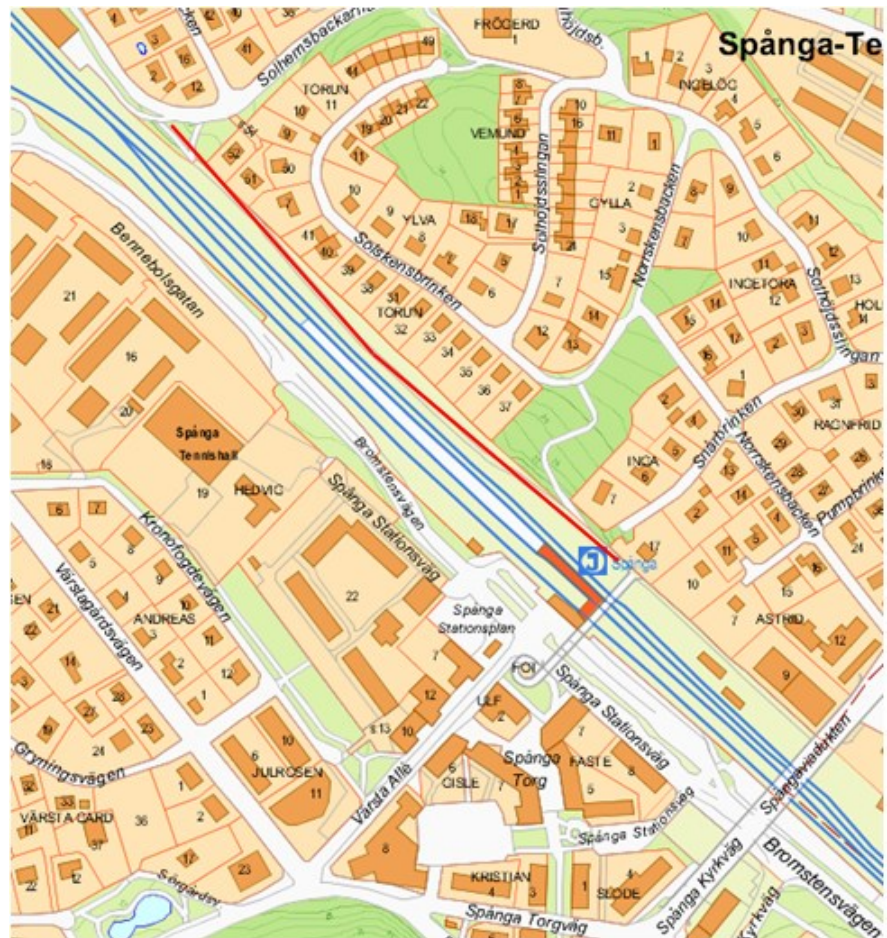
Spånga-Te

FRÖGERD
1
Solhemsbackarna
TORUN
11
VEMUND
Solhöjdsslingan
GYLLA
INGEBORG
Norrskensbacken
INGETORA
Solhöjdsslingan
HOL
Solskensbrinken
YLVA
TORUN
32
Bennebolsgatan
21
16
Spånga Tennishall
19
HEDVIG
Bromstensvägen
Spånga Stationsväg
22
INGA
Stjärnbrinken
Norrskensbacken
RAGNFRID
Pumpbrinken
ASTRID
Spånga
Kronofogdevägen
Vårstagårdsvägen
ANDREAS
Spånga Stationsplan
FOT
ULF
Spånga Stationsväg
Spångaviadukten
Gryningsvägen
JULROSEN
Vårsta Allé
GISLE
Spånga Torg
FASTE
VÅRSTA GÅRD
Spånga Stationsväg
Spånga Kyrkväg
Bromstensvägen
KRISTIAN
SLODE
Spånga Torgväg
Sörgårdsv